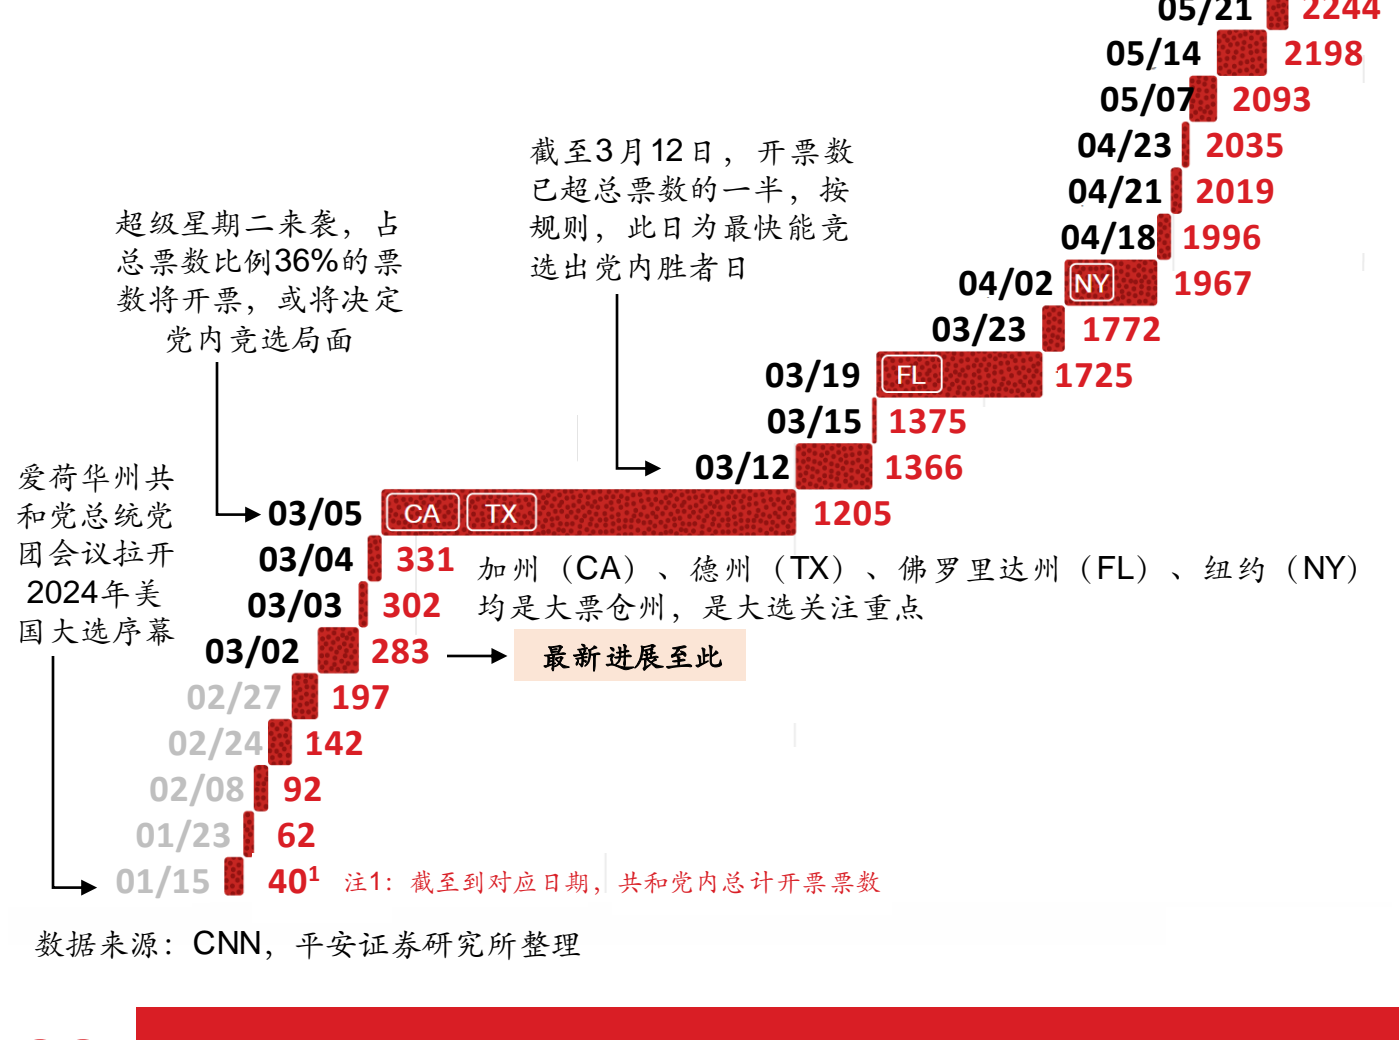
05/21 2244
05/14 2198
05/07 2093
04/23 2035
04/21 2019
04/18 1996
04/02 NY 1967
03/23 1772
03/19 FL 1725
03/15 1375
03/12 1366
03/05 CA TX 1205
03/04 331
03/03 302
03/02 283
02/27 197
02/24 142
02/08 92
01/23 62
01/15 $40^1$

截至3月12日，开票数已超总票数的一半，按规则，此日为最快能竞选出党内胜者日

超级星期二来袭，占总票数比例36%的票数将开票，或将决定党内竞选局面

爱荷华州共和党总统党团会议拉开2024年美国大选序幕

加州（CA）、德州（TX）、佛罗里达州（FL）、纽约（NY）均是大票仓州，是大选关注重点

最新进展至此

注1：截至到对应日期，共和党内总计开票票数

数据来源：CNN，平安证券研究所整理